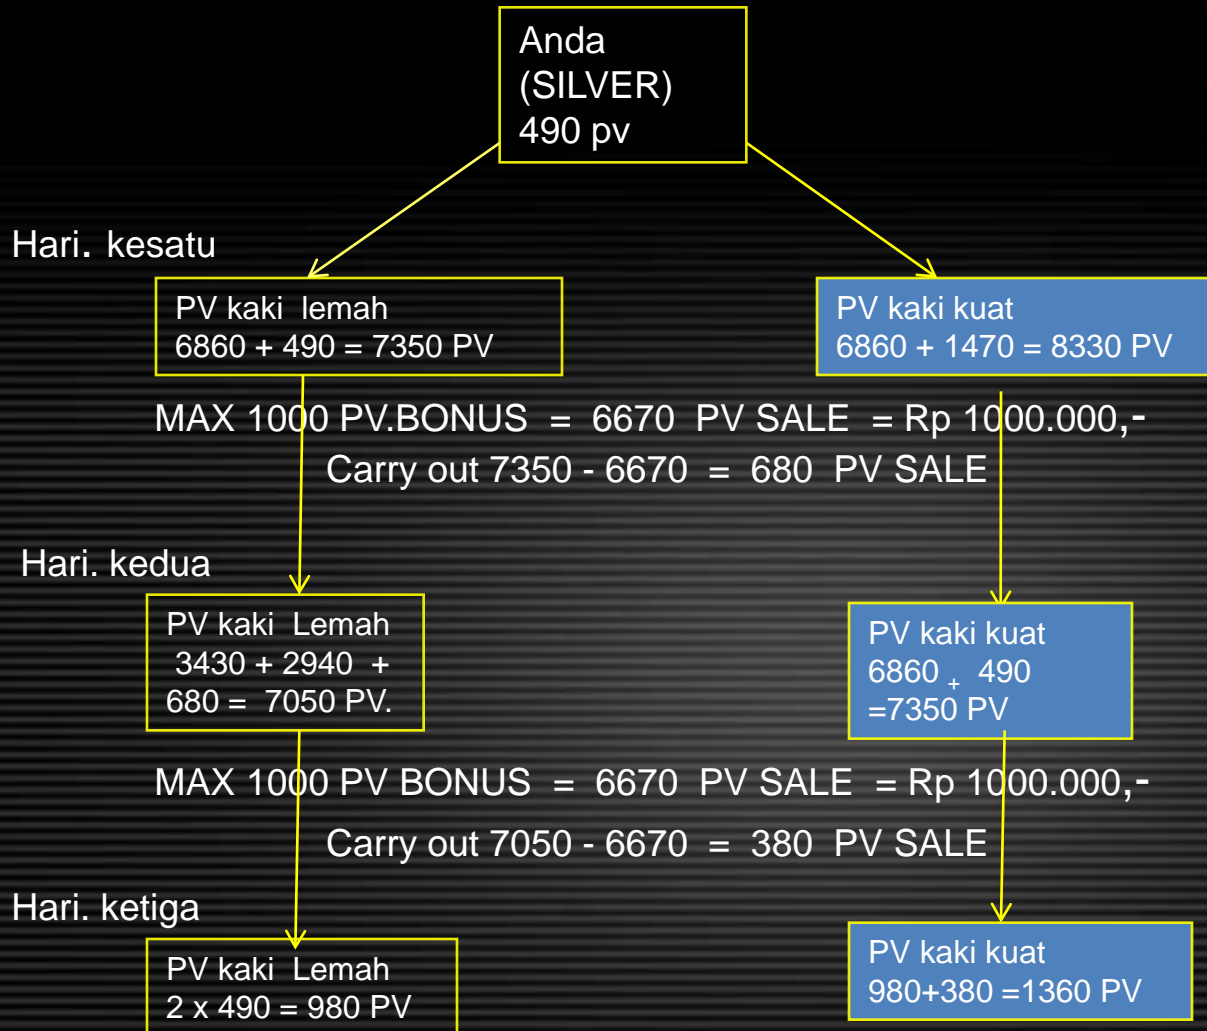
Anda
(SILVER)
490 pv

Hari. kesatu

PV kaki lemah
6860 + 490 = 7350 PV

PV kaki kuat
6860 + 1470 = 8330 PV

MAX 1000 PV.BONUS = 6670 PV SALE = Rp 1000.000,-
Carry out 7350 - 6670 = 680 PV SALE

Hari. kedua

PV kaki Lemah
3430 + 2940 + 680 = 7050 PV.

PV kaki kuat
6860 + 490
=7350 PV

MAX 1000 PV BONUS = 6670 PV SALE = Rp 1000.000,-
Carry out 7050 - 6670 = 380 PV SALE

Hari. ketiga

PV kaki Lemah
2 x 490 = 980 PV

PV kaki kuat
980+380 =1360 PV